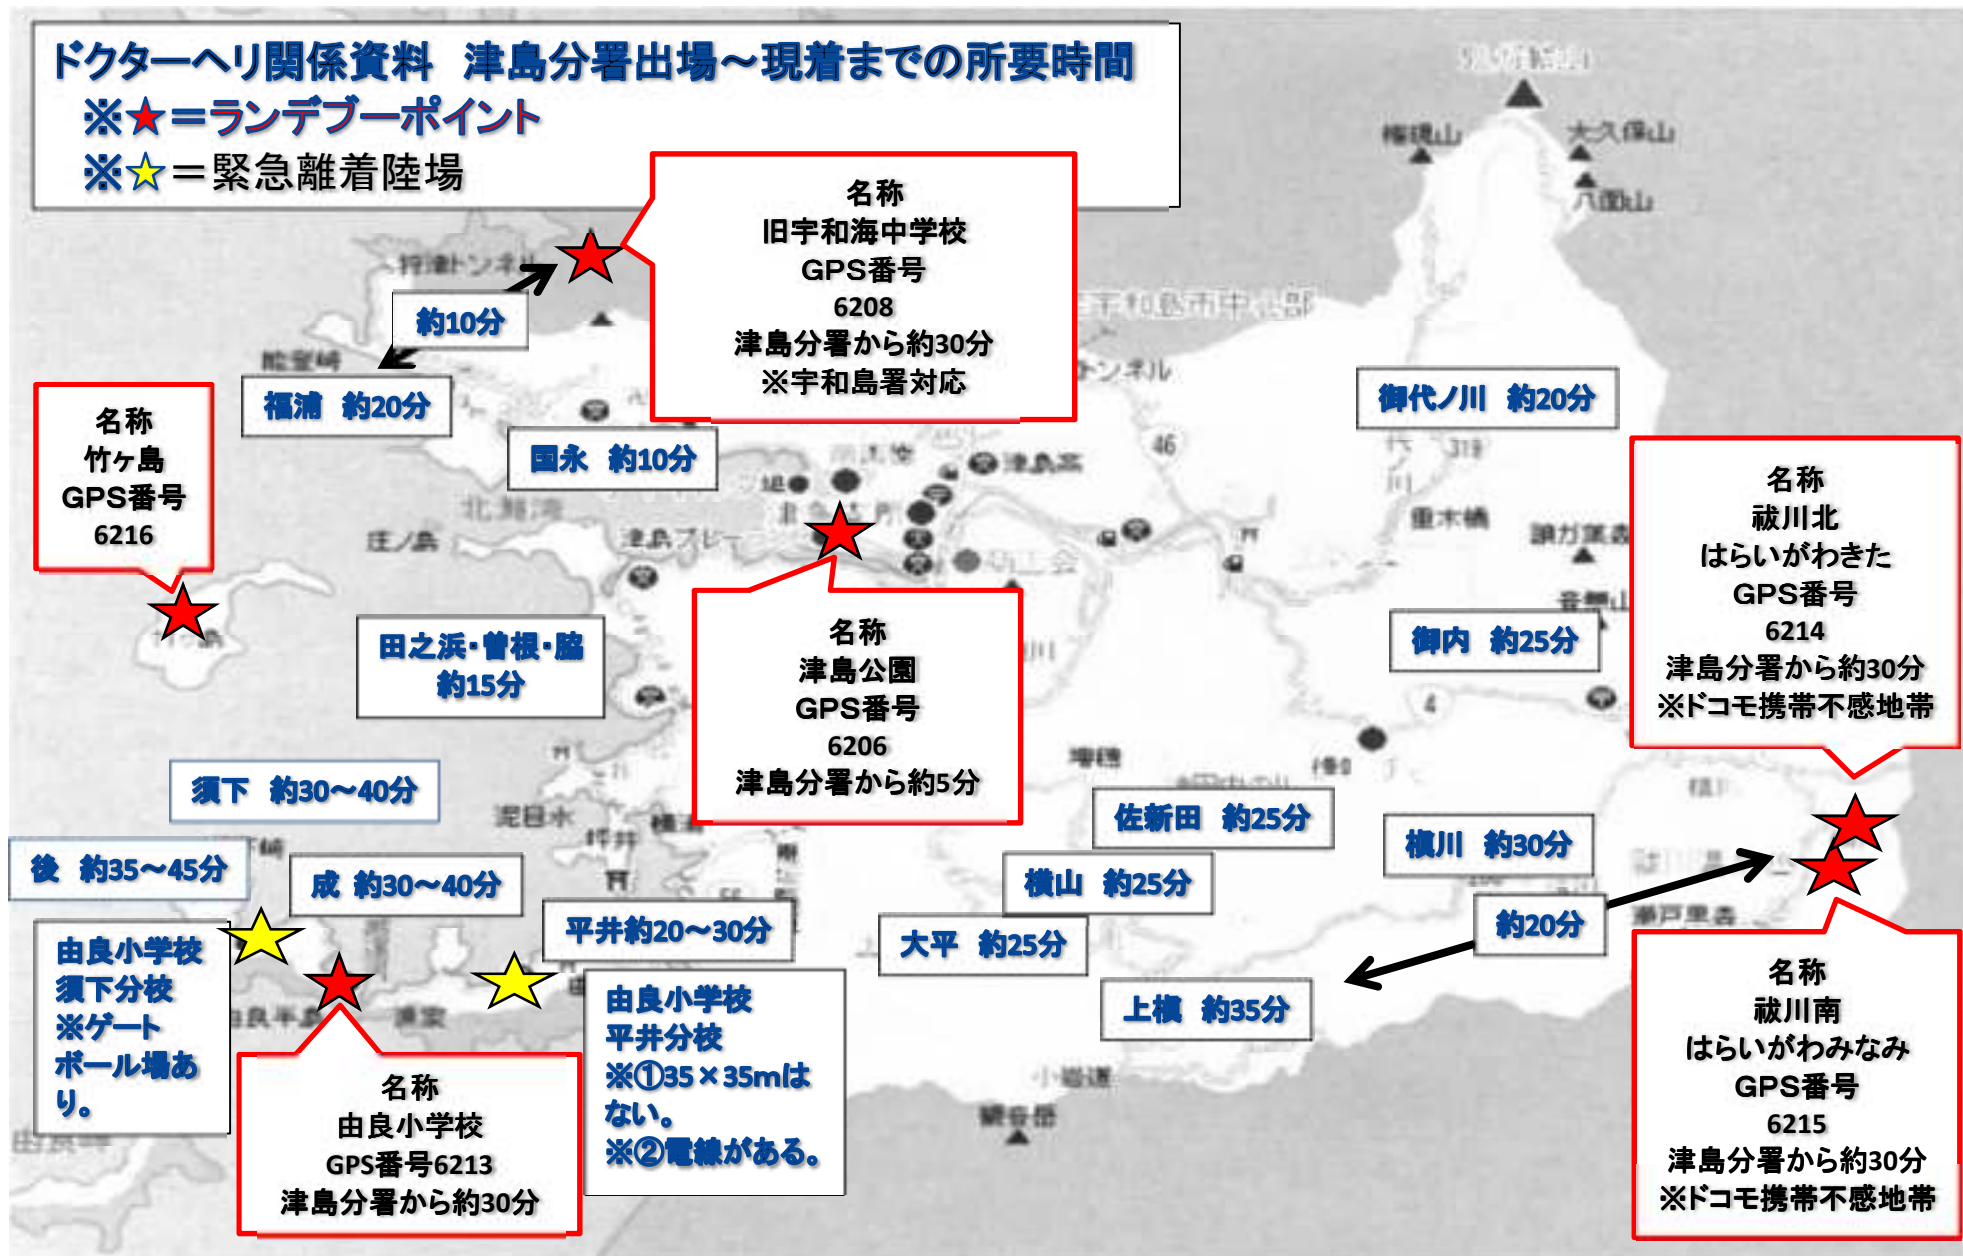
ドクターヘリ関係資料　津島分署出場～現着までの所要時間
※★＝ランデブーポイント
※☆＝緊急離着陸場

名称
旧宇和海中学校
GPS番号
6208
津島分署から約30分
※宇和島署対応

約10分

福浦　約20分

名称
竹ケ島
GPS番号
6216

国永　約10分

御代ノ川　約20分

名称
祓川北
はらいがわきた
GPS番号
6214
津島分署から約30分
※ドコモ携帯不感地帯

田之浜･曽根･脇
約15分

名称
津島公園
GPS番号
6206
津島分署から約5分

御内　約25分

須下　約30～40分

佐新田　約25分

槇川　約30分

後　約35～45分

成　約30～40分

横山　約25分

約20分

由良小学校
須下分校
※ゲート
ボール場あり。

平井約20～30分

大平　約25分

上槇　約35分

由良小学校
平井分校
※①35×35mはない。
※②電線がある。

名称
由良小学校
GPS番号6213
津島分署から約30分

名称
祓川南
はらいがわみなみ
GPS番号
6215
津島分署から約30分
※ドコモ携帯不感地帯